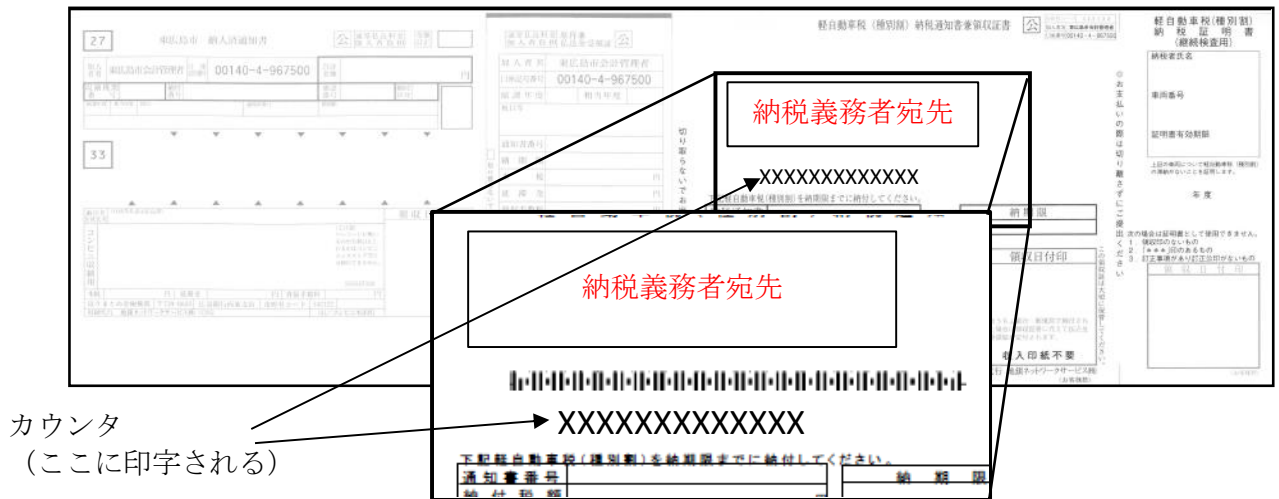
27

東広島市 納入済通知書

公

00140-4-967500

円

33

東広島市会計管理者

00140-4-967500

切り取らないでお

軽自動車税(種別割)納税通知書兼領収証書

公

00140-4-967500

納税義務者宛先

XXXXXXXXXXXXXX

下記軽自動車税(種別割)を納期限までに納付してください。

納期限

領収日付印

収入印紙不要

○お支払いの際は切り離さずにご提出ください

軽自動車税(種別割)
納税証明書
(継続検査用)

納税者氏名

車両番号

証明書有効期限

年度

領収日付印

納税義務者宛先

XXXXXXXXXXXXXX

下記軽自動車税(種別割)を納期限までに納付してください。

| 通知書番号 | | 納期限 |
|---|---|---|
| 納付税額 | | |

カウンタ
(ここに印字される)